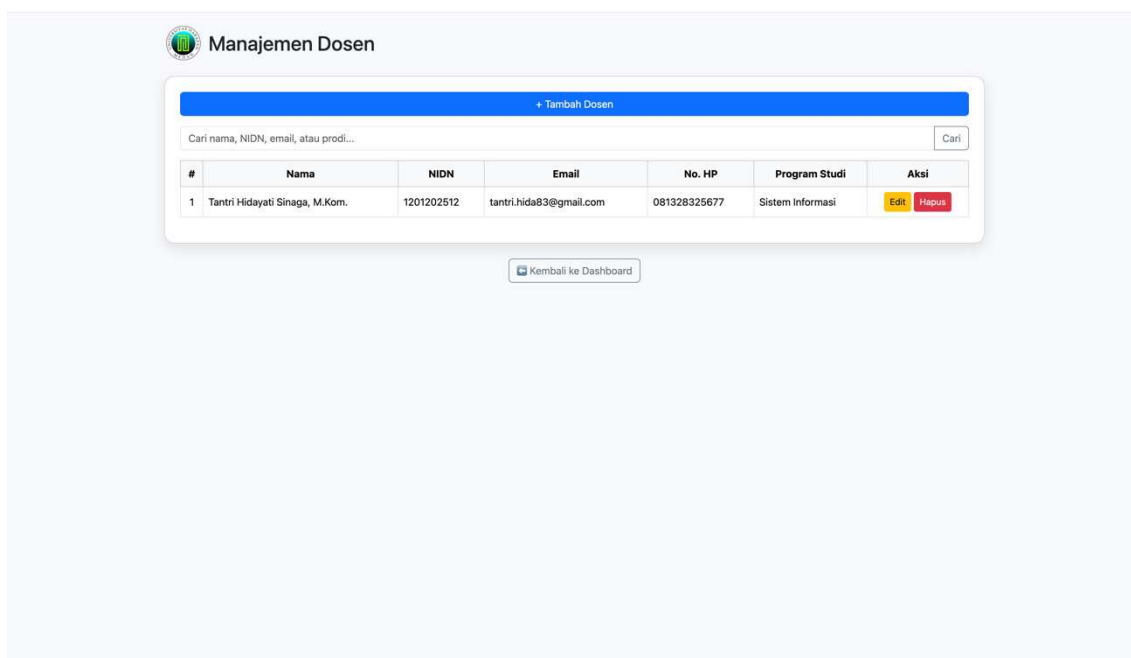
Manajemen Dosen

+ Tambah Dosen

Cari nama, NIDN, email, atau prodi...

Cari

| # | Nama | NIDN | Email | No. HP | Program Studi | Aksi |
|---|---|---|---|---|---|---|
| 1 | Tantri Hidayati Sinaga, M.Kom. | 1201202512 | tantri.hida83@gmail.com | 081328325677 | Sistem Informasi | Edit Hapus |

Kembali ke Dashboard